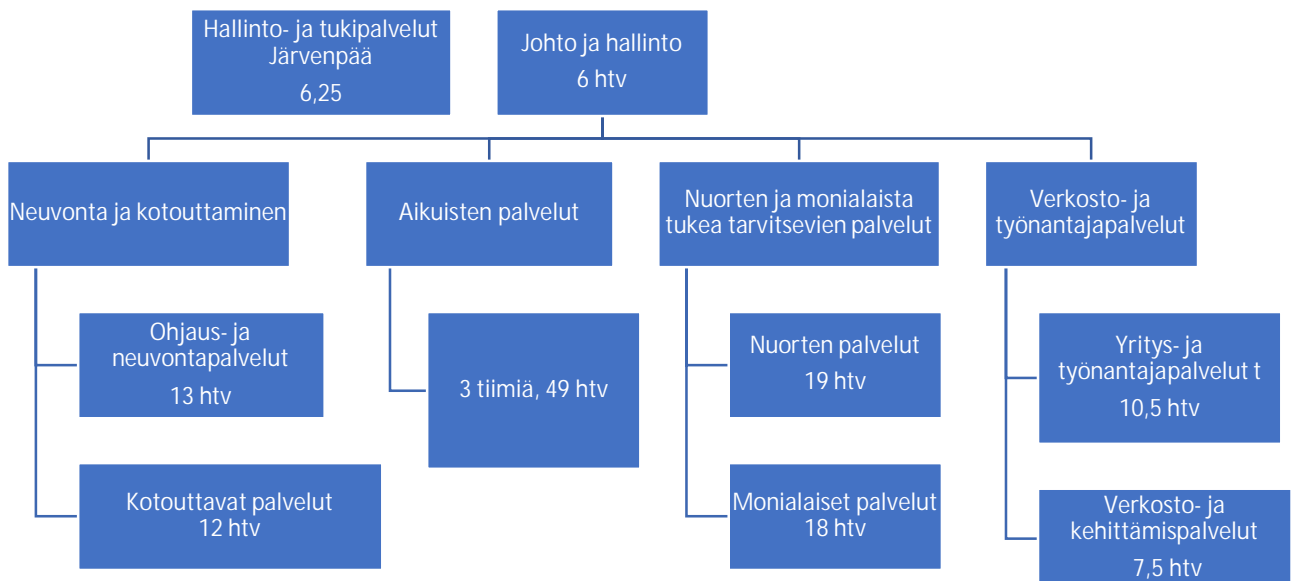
Hallinto- ja tukipalvelut Järvenpää
6,25

Johto ja hallinto
6 htv

Neuvonta ja kotouttaminen

Aikuisten palvelut

Nuorten ja monialaista tukea tarvitsevien palvelut

Verkosto- ja työnantajapalvelut

Ohjaus- ja neuvontapalvelut
13 htv

Kotouttavat palvelut
12 htv

3 tiimiä, 49 htv

Nuorten palvelut
19 htv

Monialaiset palvelut
18 htv

Yritys- ja työnantajapalvelut t
10,5 htv

Verkosto- ja kehittämispalvelut
7,5 htv